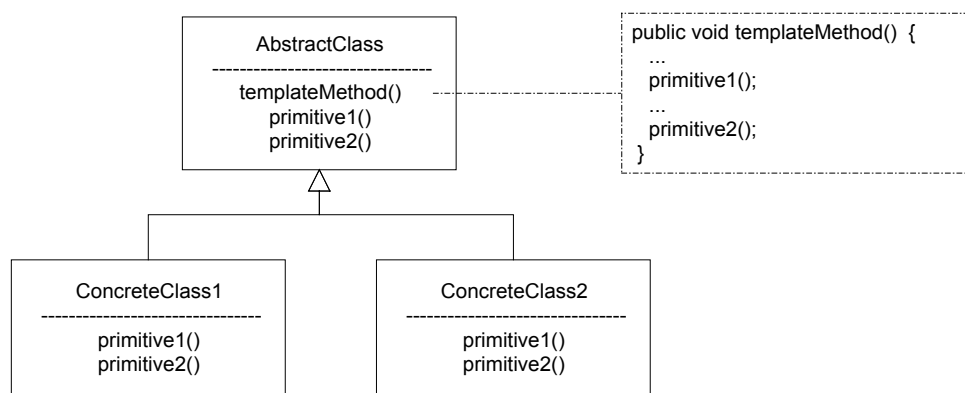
AbstractClass
--------------------------------
templateMethod()
primitive1()
primitive2()

public void templateMethod() {
...
primitive1();
...
primitive2();
}

ConcreteClass1
--------------------------------
primitive1()
primitive2()

ConcreteClass2
--------------------------------
primitive1()
primitive2()